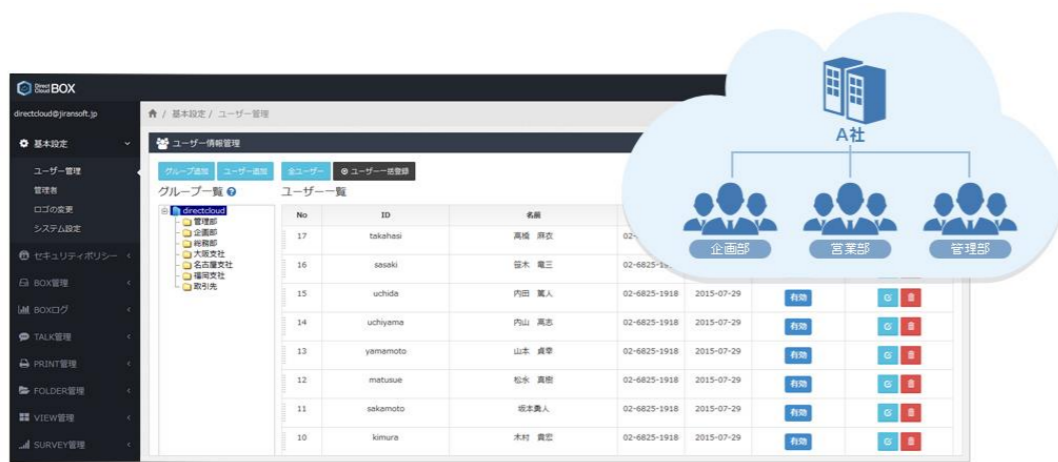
BOX
directcloud@jiransoft.jp
基本設定
ユーザー管理
管理者
ロゴの変更
システム設定
セキュリティポリシー
BOX管理
BOXログ
TALK管理
PRINT管理
FOLDER管理
VIEW管理
SURVEY管理

/ 基本設定 / ユーザー管理
ユーザー情報管理
グループ追加 ユーザー追加 全ユーザー ユーザー一括登録
グループ一覧
directcloud
管理部
企画部
総務部
大阪支社
名古屋支社
福岡支社
取引先
ユーザー一覧

| No | ID | 名前 | | | | |
|---|---|---|---|---|---|---|
| 17 | takahasi | 高橋 昇衣 | 02-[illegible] | | | |
| 16 | sasaki | 笹木 竜三 | 02-6825-1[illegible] | | | |
| 15 | uchida | 内田 篤人 | 02-6825-1918 | 2015-07-29 | 有効 | |
| 14 | uchiyama | 内山 高志 | 02-6825-1918 | 2015-07-29 | 有効 | |
| 13 | yamamoto | 山本 貴章 | 02-6825-1918 | 2015-07-29 | 有効 | |
| 12 | matusue | 松永 真樹 | 02-6825-1918 | 2015-07-29 | 有効 | |
| 11 | sakamoto | 坂本貴人 | 02-6825-1918 | 2015-07-29 | 有効 | |
| 10 | kimura | 木村 貴宏 | 02-6825-1918 | 2015-07-29 | 有効 | |

A社
企画部
営業部
管理部